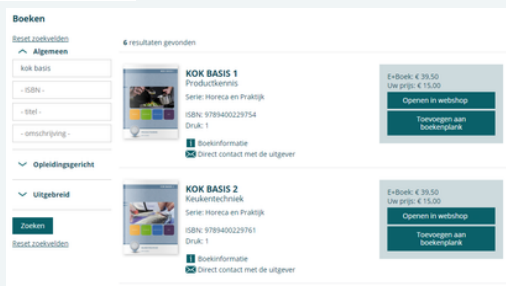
Boeken

Reset zoekvelden

Algemeen

kok basis

- ISBN -

- titel -

- omschrijving -

Opleidingsgericht

Uitgebreid

Zoeken

Reset zoekvelden

6 resultaten gevonden

KOK BASIS 1
Productkennis

Serie: Horeca en Praktijk

ISBN: 9789400229754

Druk: 1

Boekinformatie

Direct contact met de uitgever

E-Boek: € 39,50
Uw prijs: € 15,00

Openen in webshop

Toevoegen aan boekenplank

KOK BASIS 2
Keukentechniek

Serie: Horeca en Praktijk

ISBN: 9789400229761

Druk: 1

Boekinformatie

Direct contact met de uitgever

E-Boek: € 39,50
Uw prijs: € 15,00

Openen in webshop

Toevoegen aan boekenplank